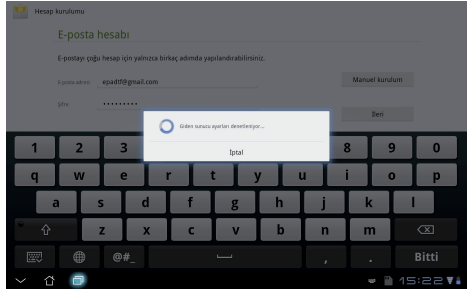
Hesap kurulumu

E-posta hesabı

E-postayı çoğu hesap için yalnızca birkaç adımda yapılandırabilirsiniz.

E-posta adresi epadtf@gmail.com

Şifre ••••••••

Manuel kurulum

İleri

Giden sunucu ayarları denetleniyor...

İptal

1 2 3 8 9 0

q w e r t y u ı o p

a s d f g h j k l

z x c v b n m

@#_ , . Bitti

15:22